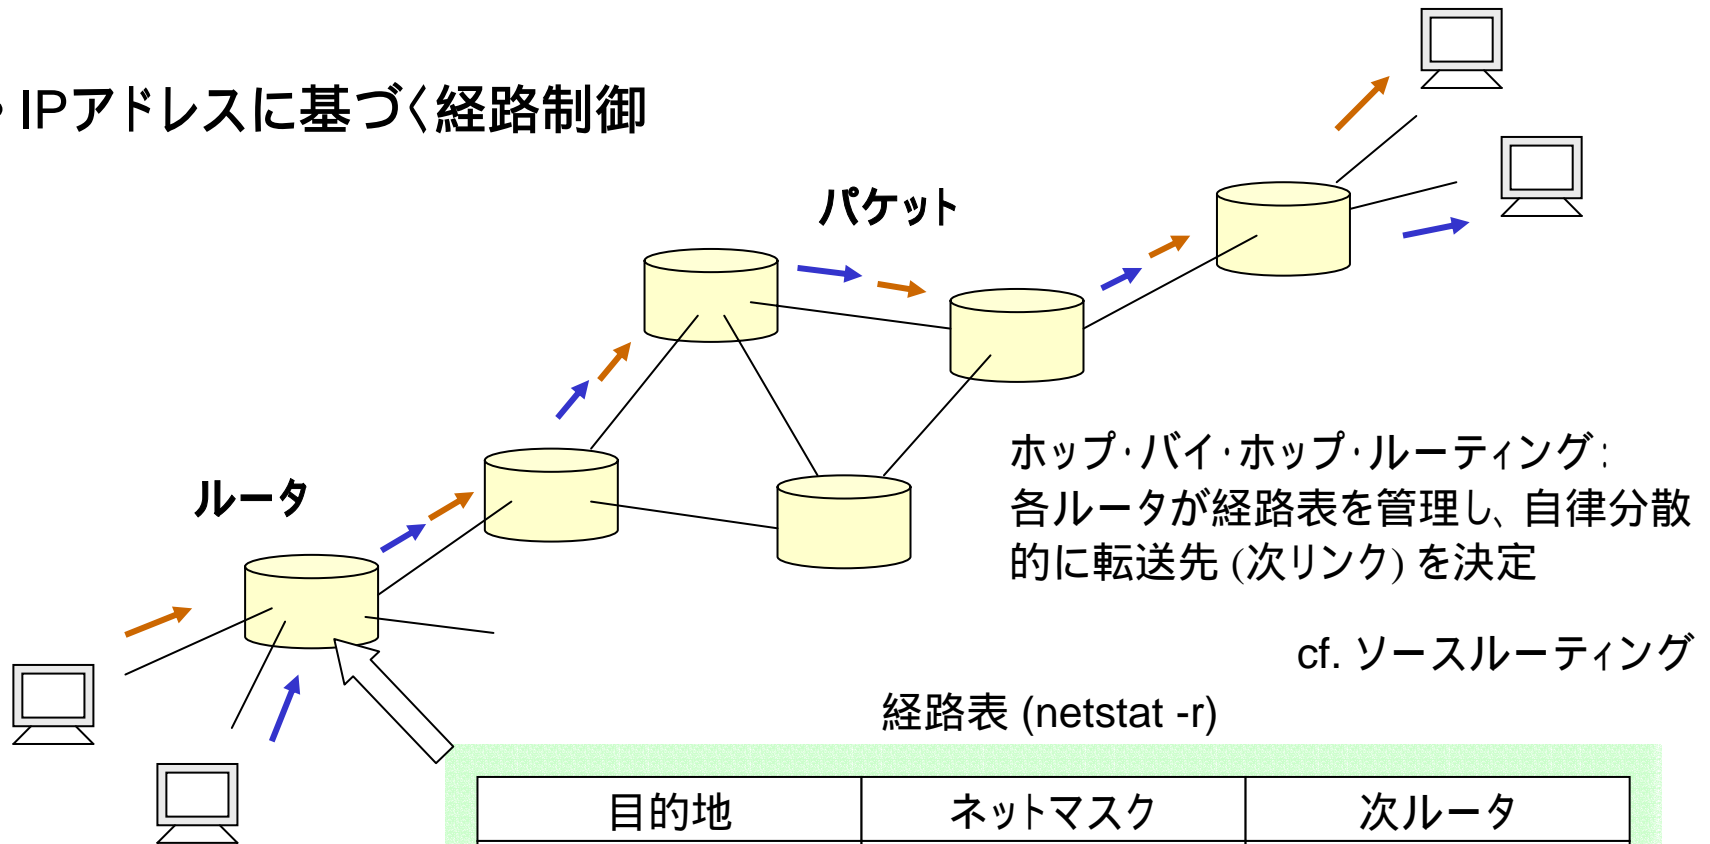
IPアドレスに基づく経路制御

パケット

ルータ

ホップ·バイ·ホップ·ルーティング:
各ルータが経路表を管理し、自律分散的に転送先 (次リンク) を決定

cf. ソースルーティング

経路表 (netstat -r)

| 目的地 | ネットマスク | 次ルータ |
|---|---|---|